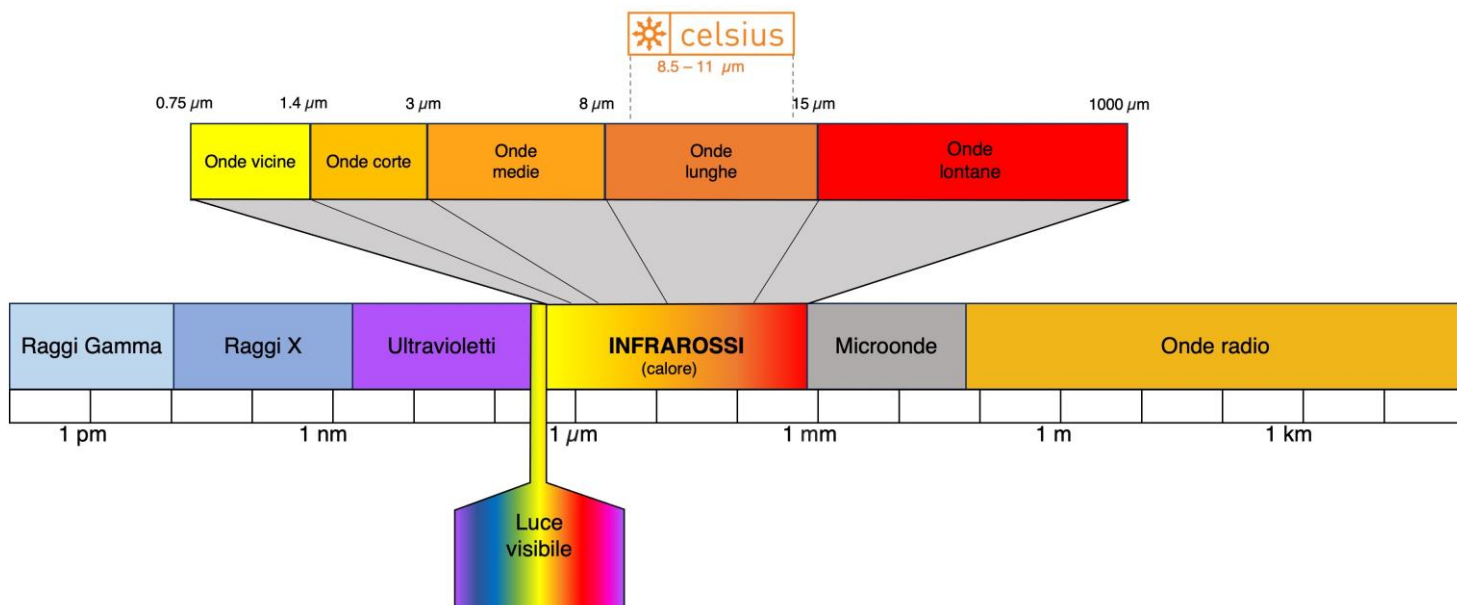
celsius
8.5 – 11 $\mu m$

0.75 $\mu m$
1.4 $\mu m$
3 $\mu m$
8 $\mu m$
15 $\mu m$
1000 $\mu m$

Onde vicine
Onde corte
Onde medie
Onde lunghe
Onde lontane

Raggi Gamma
Raggi X
Ultravioletti
INFRAROSSI (calore)
Microonde
Onde radio

1 pm
1 nm
1 $\mu m$
1 mm
1 m
1 km

Luce visibile